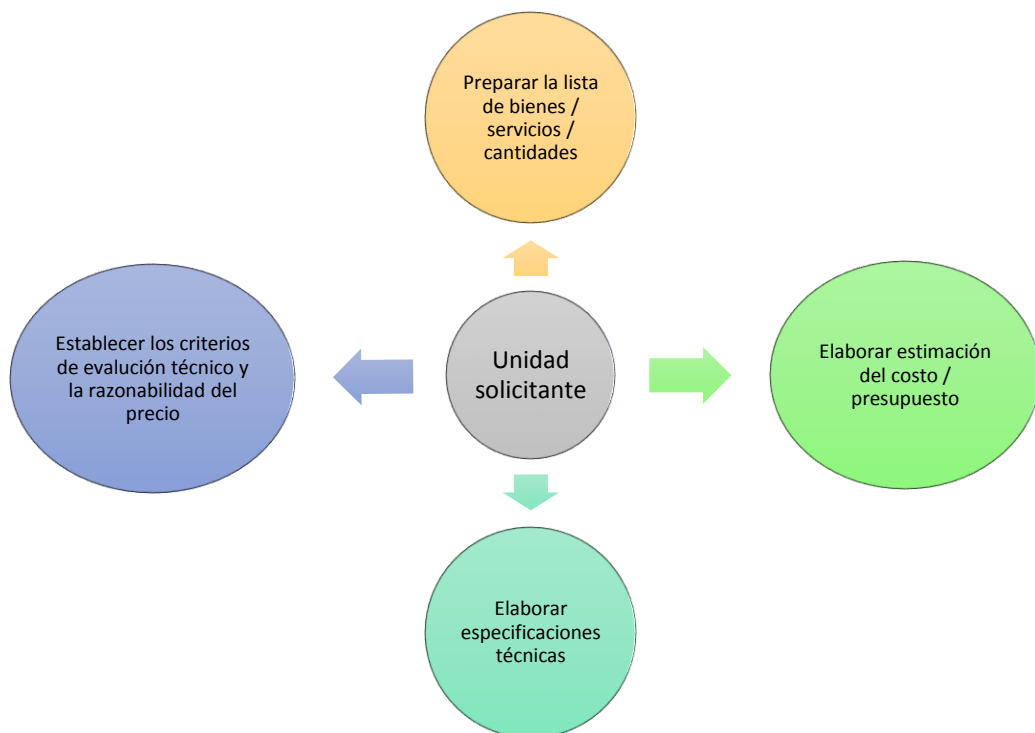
Preparar la lista de bienes / servicios / cantidades

Establecer los criterios de evalución técnico y la razonabilidad del precio

Unidad solicitante

Elaborar estimación del costo / presupuesto

Elaborar especificaciones técnicas